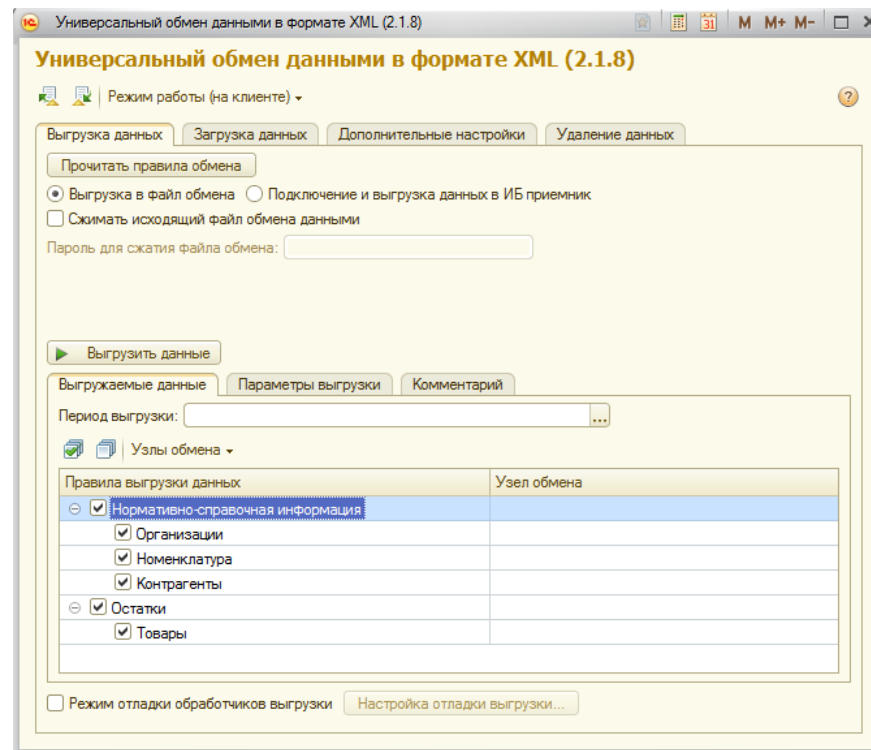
Универсальный обмен данными в формате XML (2.1.8)

M M+ M-

Универсальный обмен данными в формате XML (2.1.8)

Режим работы (на клиенте)

?

Выгрузка данных | Загрузка данных | Дополнительные настройки | Удаление данных

Прочитать правила обмена

Выгрузка в файл обмена
Подключение и выгрузка данных в ИБ приемник

Сжимать исходящий файл обмена данными

Пароль для сжатия файла обмена:

Выгрузить данные

Выгружаемые данные | Параметры выгрузки | Комментарий

Период выгрузки: ...

Узлы обмена

| Правила выгрузки данных | Узел обмена |
|---|---|
| Нормативно-справочная информация | |
| Организации | |
| Номенклатура | |
| Контрагенты | |
| Остатки | |
| Товары | |

Режим отладки обработчиков выгрузки
Настройка отладки выгрузки...